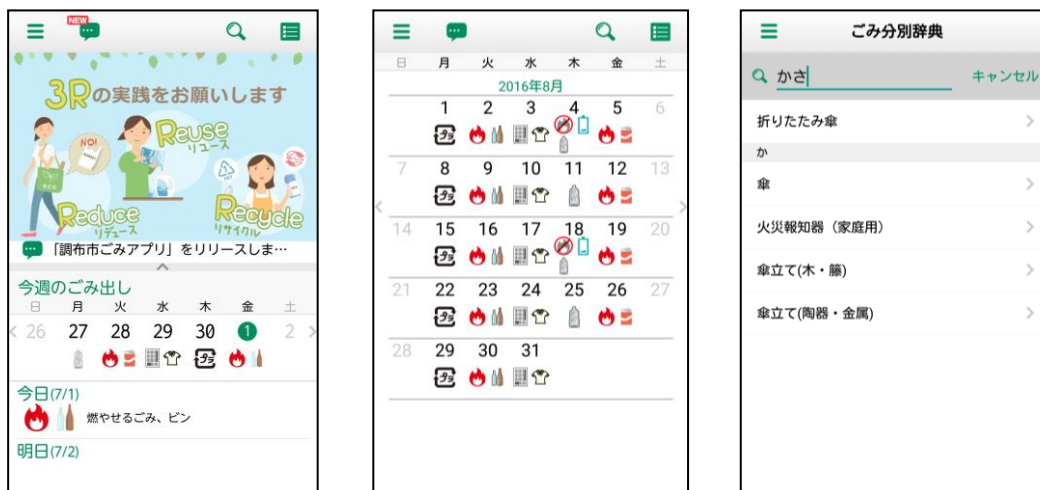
NEW

3Rの実践をお願いします

NO!

Reuse リユース

Reduce リデュース

Recycle リサイクル

「調布市ごみアプリ」をリリースしま…

今週のごみ出し

| 日 | 月 | 火 | 水 | 木 | 金 | 土 |
|---|---|---|---|---|---|---|
| 26 | 27 | 28 | 29 | 30 | 1 | 2 |

今日(7/1)

燃やせるごみ、ビン

明日(7/2)

| 日 | 月 | 火 | 水 | 木 | 金 | 土 |
|---|---|---|---|---|---|---|

2016年8月

| | 1 | 2 | 3 | 4 | 5 | 6 |
|---|---|---|---|---|---|---|
| 7 | 8 | 9 | 10 | 11 | 12 | 13 |
| 14 | 15 | 16 | 17 | 18 | 19 | 20 |
| 21 | 22 | 23 | 24 | 25 | 26 | 27 |
| 28 | 29 | 30 | 31 | | | |

ごみ分別辞典

かさ

キャンセル

折りたたみ傘

か

傘

火災報知器（家庭用）

傘立て(木・籐)

傘立て(陶器・金属)